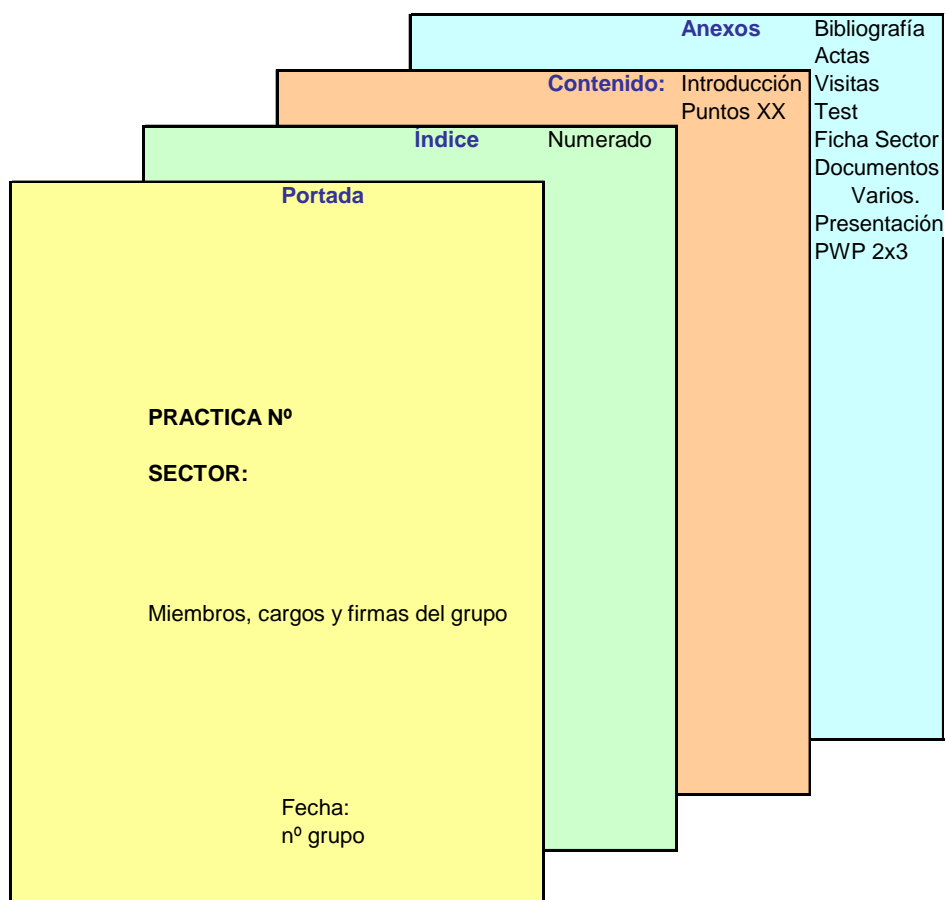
Anexos Bibliografía
Actas
Visitas
Test
Ficha Sector
Documentos Varios.
Presentación PWP 2x3

Contenido: Introducción
Puntos XX

Índice Numerado

Portada

PRACTICA Nº

SECTOR:

Miembros, cargos y firmas del grupo

Fecha:
nº grupo